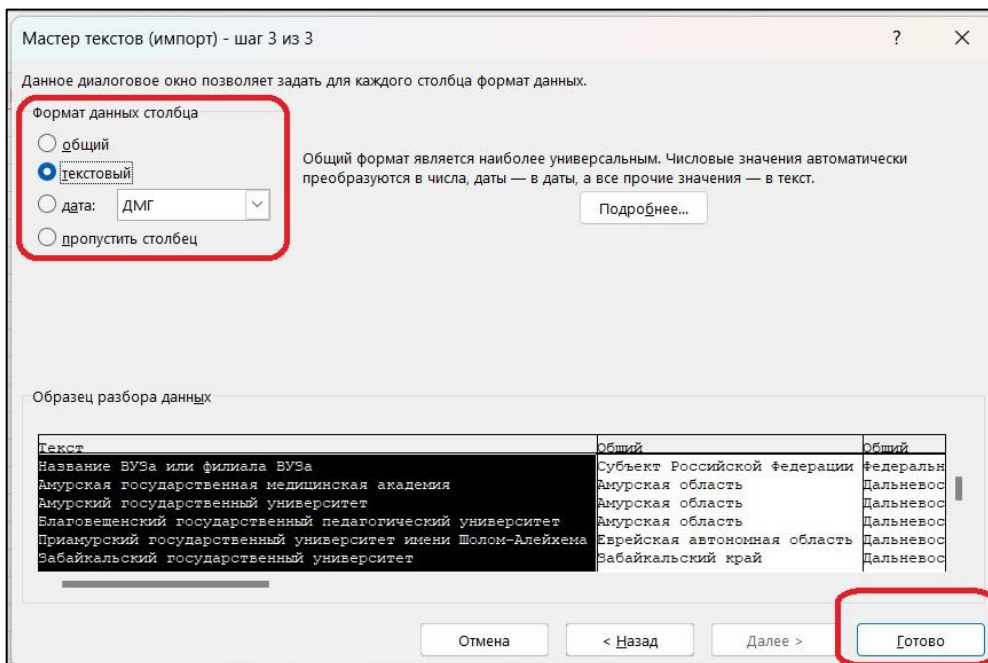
Мастер текстов (импорт) - шаг 3 из 3

?

×

Данное диалоговое окно позволяет задать для каждого столбца формат данных.

Формат данных столбца

общий

текстовый

дата: ДМГ

пропустить столбец

Общий формат является наиболее универсальным. Числовые значения автоматически преобразуются в числа, даты — в даты, а все прочие значения — в текст.

Подробнее...

Образец разбора данных

| Текст | Общий | Общий |
|---|---|---|
| Название ВУЗа или филиала ВУЗа | Субъект Российской Федерации | Федеральн |
| Амурская государственная медицинская академия | Амурская область | Дальневос |
| Амурский государственный университет | Амурская область | Дальневос |
| Благовещенский государственный педагогический университет | Амурская область | Дальневос |
| Приамурский государственный университет имени Шолом-Алейхема | Еврейская автономная область | Дальневос |
| Забайкальский государственный университет | Забайкальский край | Дальневос |

Отмена

< Назад

Далее >

Готово